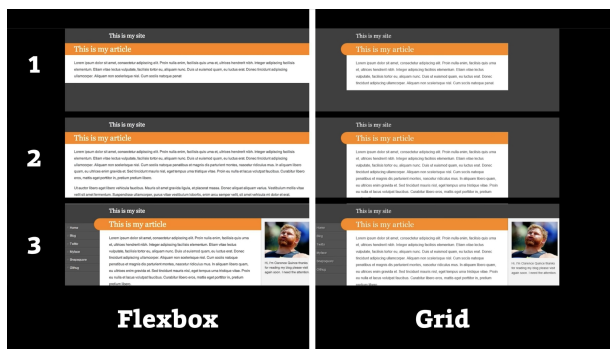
1

2

3

This is my site
This is my article
Lorem ipsum dolor sit amet, consectetur adipiscing elit. Proin nulla enim, facilisis quis urna at, ultrices hendrerit nibh. Integer adipiscing facilisis elementum. Etiam vitae lectus vulputate, facilisis tortor eu, aliquam nunc. Duis at euismod quam, eu luctus erat. Donec tincidunt adipiscing ullamcorper. Aliquam non scelerisque nisl. Cum sociis natoque penat

This is my site
This is my article
Lorem ipsum dolor sit amet, consectetur adipiscing elit. Proin nulla enim, facilisis quis urna at, ultrices hendrerit nibh. Integer adipiscing facilisis elementum. Etiam vitae lectus vulputate, facilisis tortor eu, aliquam nunc. Duis at euismod quam, eu luctus erat. Donec tincidunt adipiscing ullamcorper. Aliquam non scelerisque nisl.

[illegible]

This is my site
This is my article
Home
Blog
Twitter
Books
Presentations
Gifting
Lorem ipsum dolor sit amet, consectetur adipiscing elit. Proin nulla enim, facilisis quis urna at, ultrices hendrerit nibh. Integer adipiscing facilisis elementum. Etiam vitae lectus vulputate, facilisis tortor eu, aliquam nunc. Duis at euismod quam, eu luctus erat. Donec tincidunt adipiscing ullamcorper. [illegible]
Hi, I'm Clarence Spaniel Hamlet. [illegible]

This is my site
This is my article
Lorem ipsum dolor sit amet, consectetur adipiscing elit. Proin nulla enim, facilisis quis urna at, ultrices hendrerit nibh. Integer adipiscing facilisis elementum. Etiam vitae lectus vulputate, facilisis tortor eu, aliquam nunc. Duis at euismod quam, eu luctus erat. Donec tincidunt adipiscing ullamcorper. Aliquam non scelerisque nisl. Cum sociis natoque penat

This is my site
This is my article
Lorem ipsum dolor sit amet, consectetur adipiscing elit. Proin nulla enim, facilisis quis urna at, ultrices hendrerit nibh. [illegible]

This is my site
This is my article
Home
Blog
Twitter
Books
Presentations
Gifting
Lorem ipsum dolor sit amet, consectetur adipiscing elit. Proin nulla enim, facilisis quis urna at, ultrices hendrerit nibh. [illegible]
Hi, I'm Clarence Spaniel Hamlet. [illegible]

Flexbox

Grid